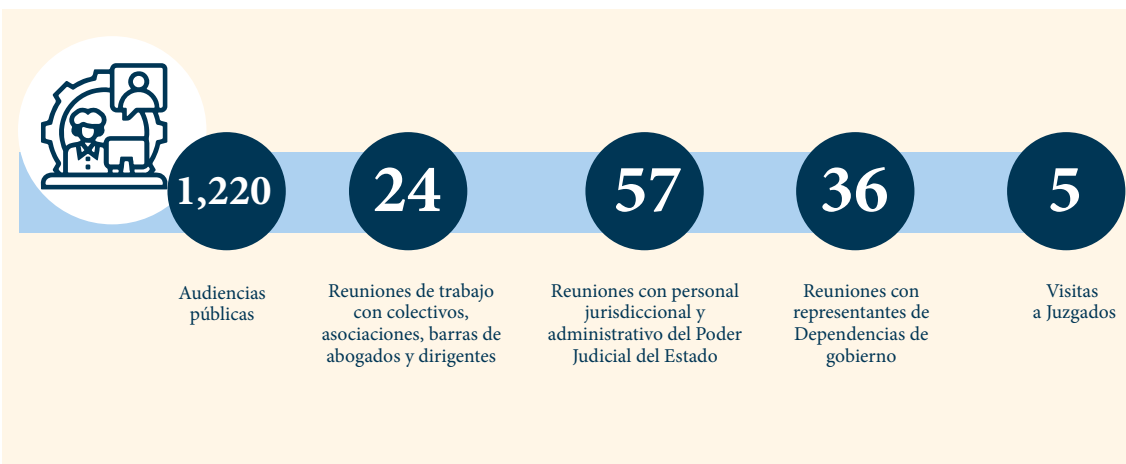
1,220

Audiencias públicas

24

Reuniones de trabajo con colectivos, asociaciones, barras de abogados y dirigentes

57

Reuniones con personal jurisdiccional y administrativo del Poder Judicial del Estado

36

Reuniones con representantes de Dependencias de gobierno

5

Visitas a Juzgados